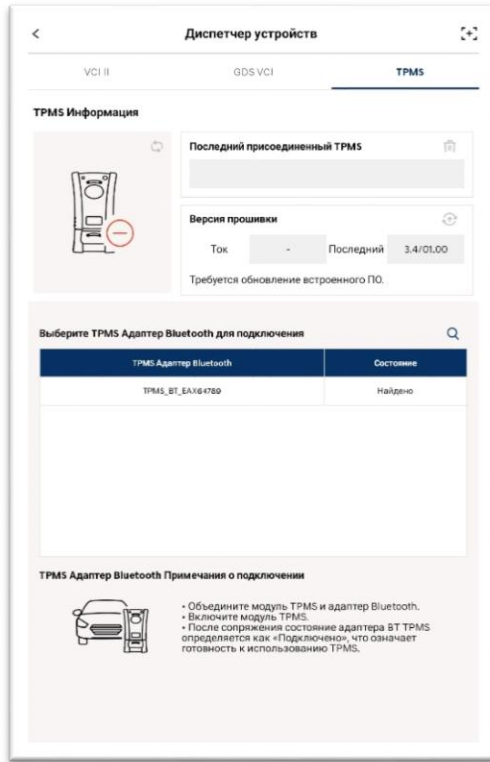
<
Диспетчер устройств

VCI II
GDS VCI
TPMS

TPMS Информация

Последний присоединенный TPMS

Версия прошивки

Ток
-
Последний
3.4/01,00

Требуется обновление встроенного ПО.

Выберите TPMS Адаптер Bluetooth для подключения

| TPMS Адаптер Bluetooth | Состояние |
|---|---|
| TPMS_BT_EAX64789 | Найдено |

TPMS Адаптер Bluetooth Примечания о подключении

• Объедините модуль TPMS и адаптер Bluetooth.
• Включите модуль TPMS.
• После сопряжения состояние адаптера BT TPMS определяется как «Подключено», что означает готовность к использованию TPMS.